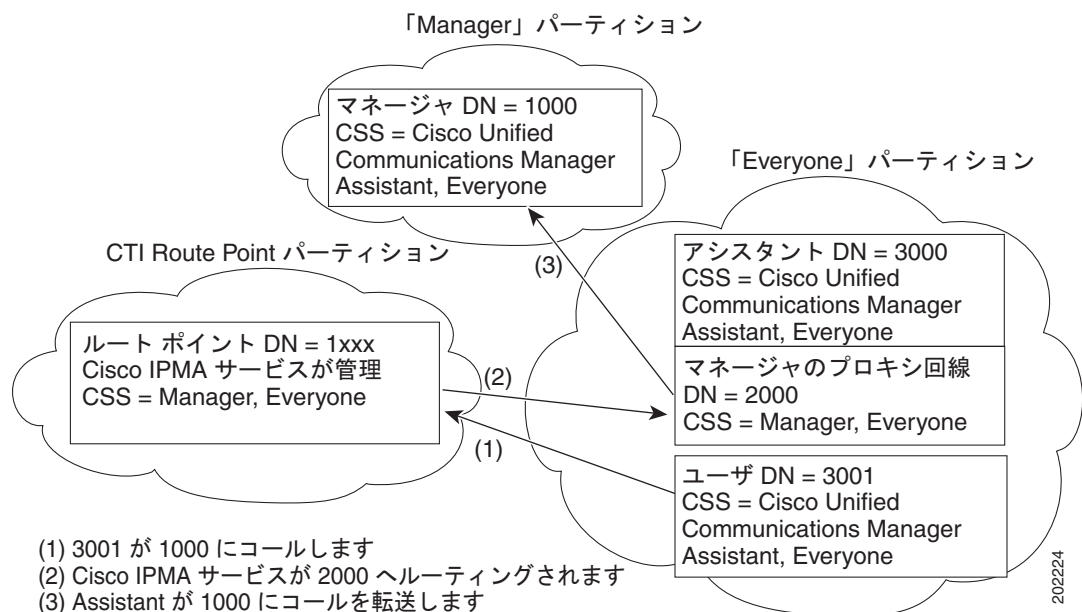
「Manager」パーティション

マネージャ DN = 1000
CSS = Cisco Unified Communications Manager Assistant, Everyone

「Everyone」パーティション

CTI Route Point パーティション

(3)

アシスタント DN = 3000
CSS = Cisco Unified Communications Manager Assistant, Everyone

ルート ポイント DN = 1xxx
Cisco IPMA サービスが管理
CSS = Manager, Everyone

(2)

マネージャのプロキシ回線
DN = 2000
CSS = Manager, Everyone

(1)

ユーザ DN = 3001
CSS = Cisco Unified Communications Manager Assistant, Everyone

(1) 3001 が 1000 にコールします
(2) Cisco IPMA サービスが 2000 へルーティングされます
(3) Assistant が 1000 にコールを転送します

202224